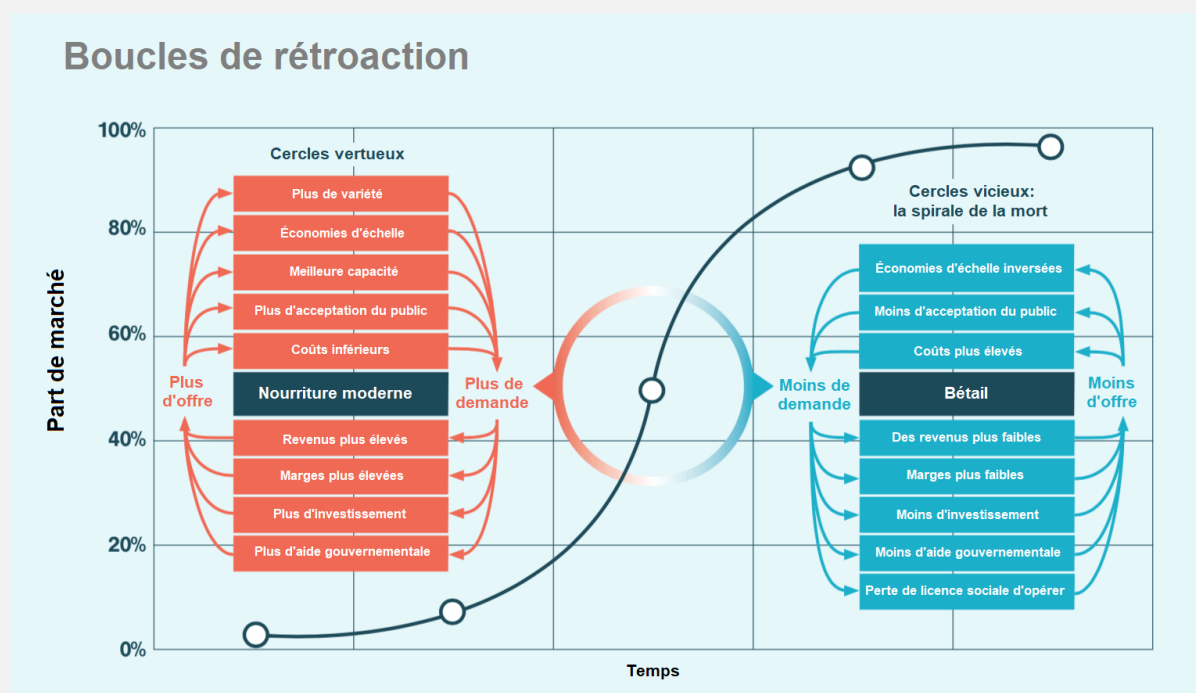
Boucles de rétroaction

Part de marché

100%
80%
60%
40%
20%
0%

Cercles vertueux

Plus de variété
Économies d'échelle
Meilleure capacité
Plus d'acceptation du public
Coûts inférieurs
Plus d'offre
Nourriture moderne
Plus de demande
Revenus plus élevés
Marges plus élevées
Plus d'investissement
Plus d'aide gouvernementale

Cercles vicieux: la spirale de la mort

Économies d'échelle inversées
Moins d'acceptation du public
Coûts plus élevés
Moins de demande
Bétail
Moins d'offre
Des revenus plus faibles
Marges plus faibles
Moins d'investissement
Moins d'aide gouvernementale
Perte de licence sociale d'opérer

Temps